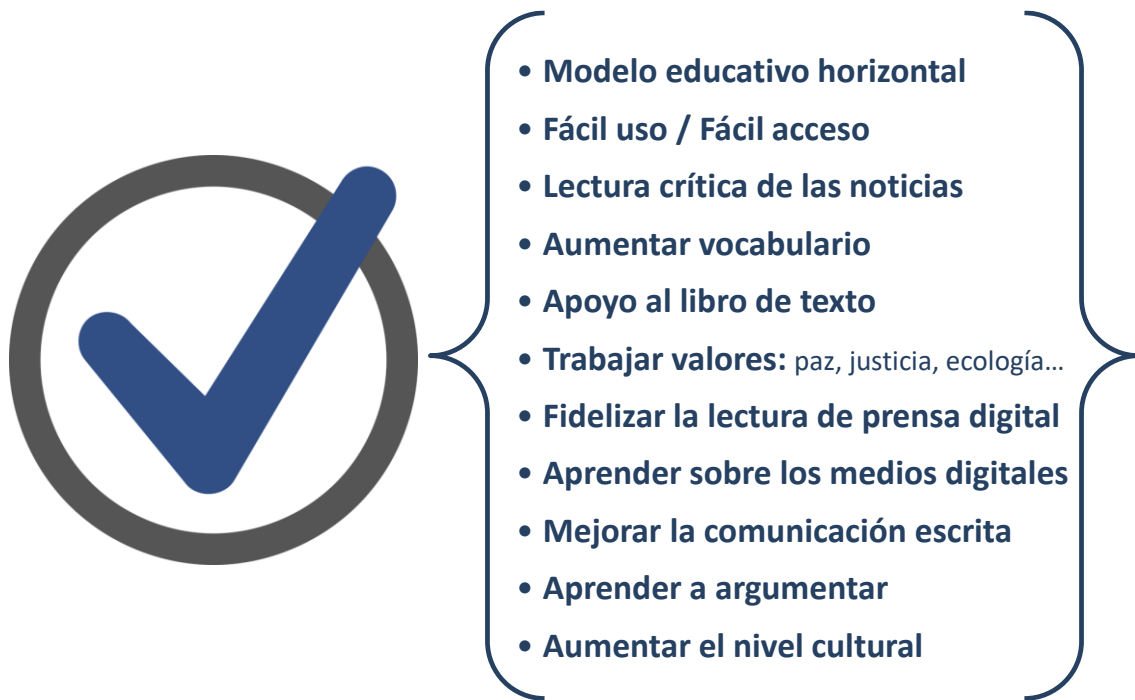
• Modelo educativo horizontal
• Fácil uso / Fácil acceso
• Lectura crítica de las noticias
• Aumentar vocabulario
• Apoyo al libro de texto
• Trabajar valores: paz, justicia, ecología…
• Fidelizar la lectura de prensa digital
• Aprender sobre los medios digitales
• Mejorar la comunicación escrita
• Aprender a argumentar
• Aumentar el nivel cultural